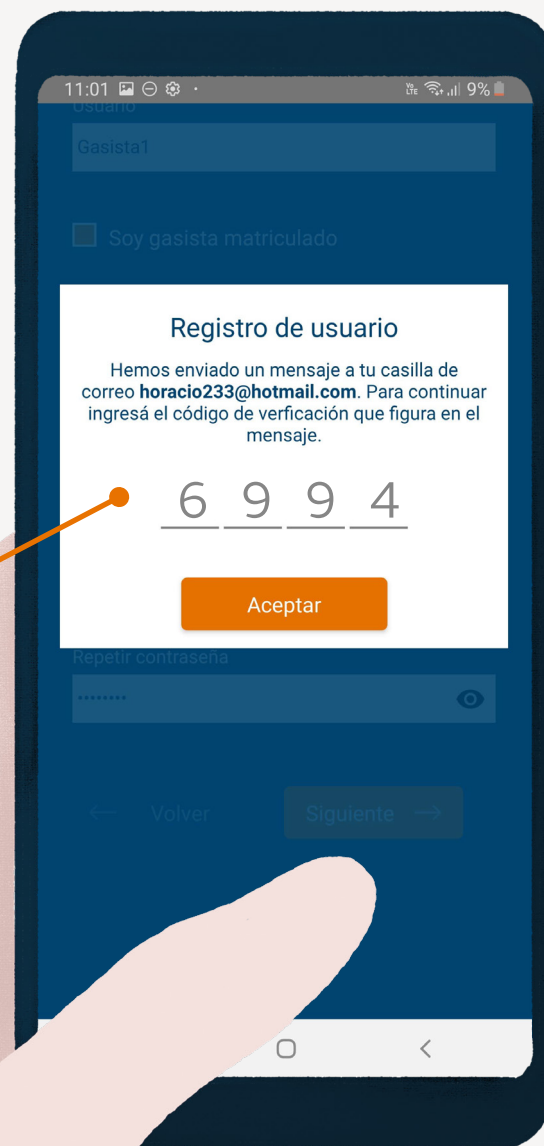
11:01 9%

Usuario

Gasista1

Soy gasista matriculado

Registro de usuario

Hemos enviado un mensaje a tu casilla de correo **horacio233@hotmail.com**. Para continuar ingresá el código de verficación que figura en el mensaje.

6 9 9 4

Aceptar

Repetir contraseña

••••••••

← Volver

Siguiente →